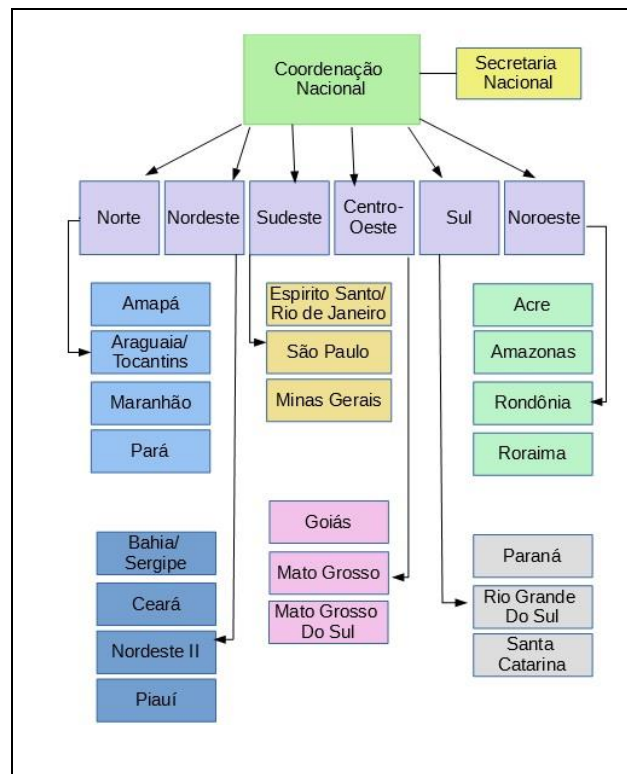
Coordenação Nacional

Secretaria Nacional

Norte

Nordeste

Sudeste

Centro-Oeste

Sul

Noroeste

Amapá

Araguaia/ Tocantins

Maranhão

Pará

Espirito Santo/ Rio de Janeiro

São Paulo

Minas Gerais

Acre

Amazonas

Rondônia

Roraima

Goiás

Mato Grosso

Mato Grosso Do Sul

Paraná

Rio Grande Do Sul

Santa Catarina

Bahia/ Sergipe

Ceará

Nordeste II

Piauí